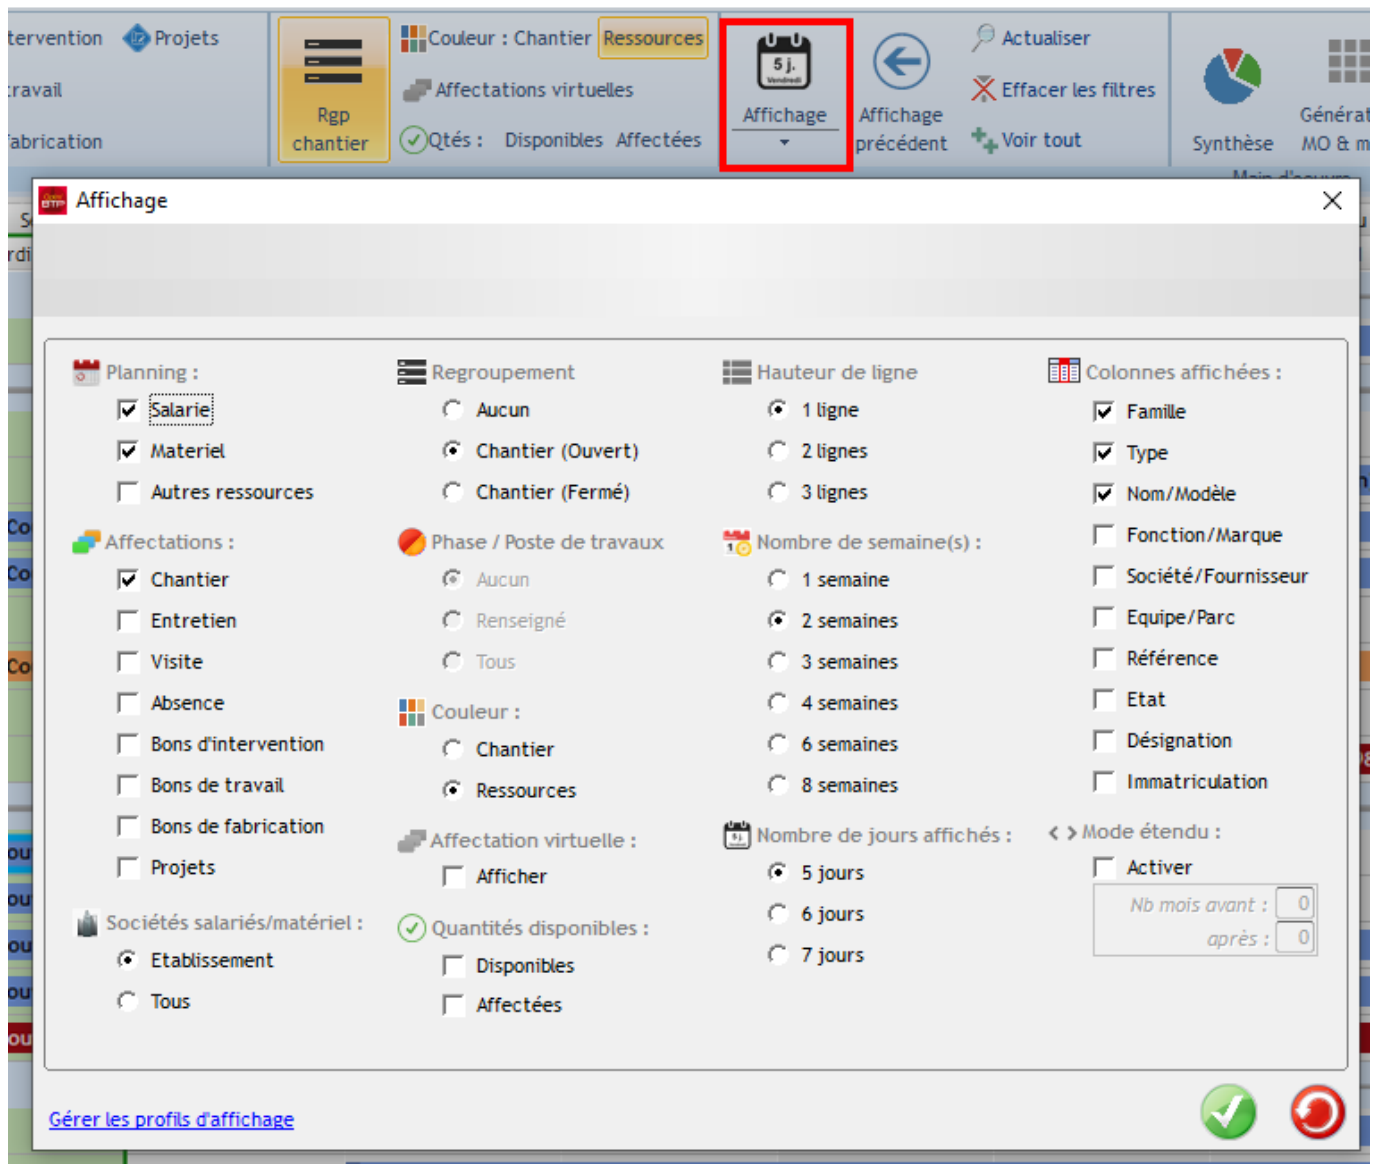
tervention Projets
:ravail
abrication

Rgp chantier

Couleur : Chantier Ressources
Affectations virtuelles
Qtés : Disponibles Affectées

5 j.
Affichage

Affichage précédent

Actualiser
Effacer les filtres
Voir tout

Synthèse

Générat MO & m

Affichage

Planning :
Salarie
Materiel
Autres ressources

Affectations :
Chantier
Entretien
Visite
Absence
Bons d'intervention
Bons de travail
Bons de fabrication
Projets

Sociétés salariés/matériel :
Etablissement
Tous

Regroupement
Aucun
Chantier (Ouvert)
Chantier (Fermé)

Phase / Poste de travaux
Aucun
Renseigné
Tous

Couleur :
Chantier
Ressources

Affectation virtuelle :
Afficher

Quantités disponibles :
Disponibles
Affectées

Hauteur de ligne
1 ligne
2 lignes
3 lignes

Nombre de semaine(s) :
1 semaine
2 semaines
3 semaines
4 semaines
6 semaines
8 semaines

Nombre de jours affichés :
5 jours
6 jours
7 jours

Colonnes affichées :
Famille
Type
Nom/Modèle
Fonction/Marque
Société/Fournisseur
Equipe/Parc
Référence
Etat
Désignation
Immatriculation

< > Mode étendu :
Activer
Nb mois avant : 0
après : 0

Gérer les profils d'affichage